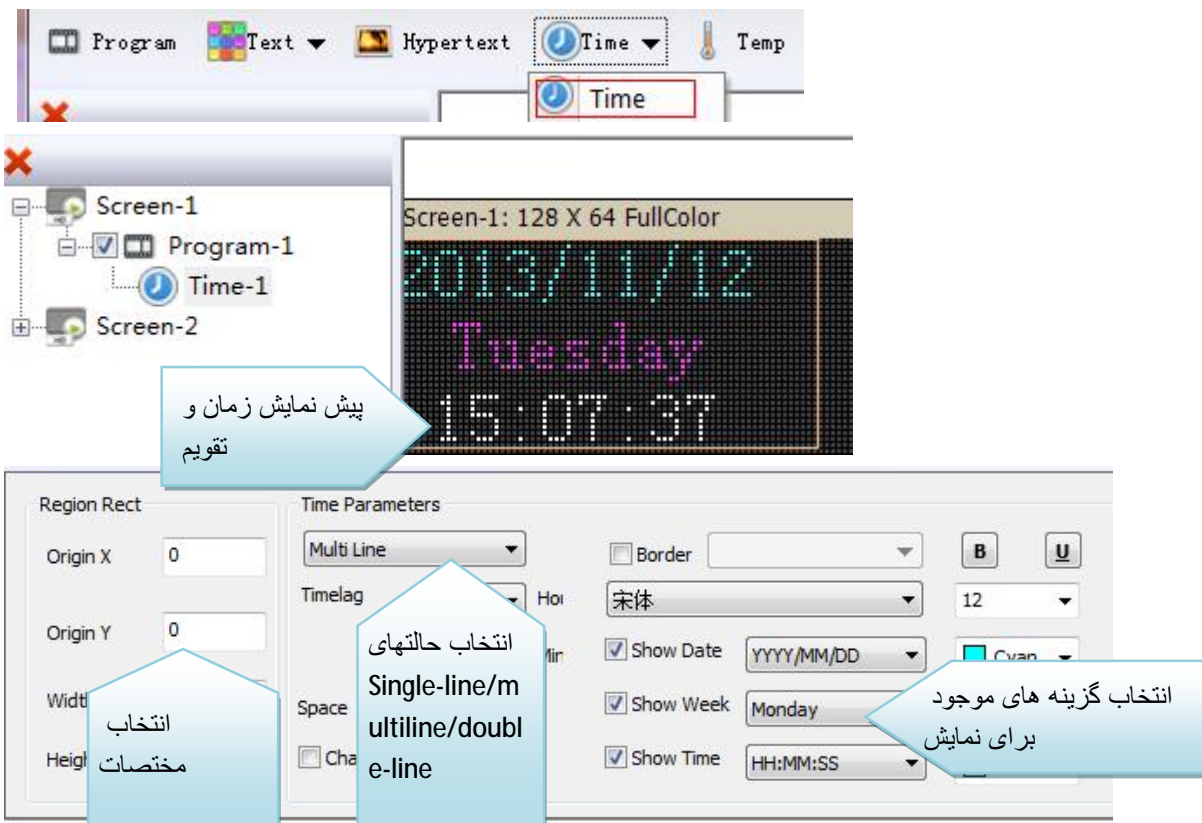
Program Text Hypertext Time Temp

Time

Screen-1
Program-1
Time-1
Screen-2

Screen-1: 128 X 64 FullColor

2013/11/12
Tuesday
15:07:37

پیش نمایش زمان و تقویم

Region Rect
Origin X 0
Origin Y 0
Widt
Heigh

انتخاب مختصات

Time Parameters
Multi Line
Timelag
Hou
Min
Space
Cha

انتخاب حالتهای Single-line/multiline/double-line

Border
B U
宋体
12
Show Date YYYY/MM/DD
Cyan
Show Week Monday
Show Time HH:MM:SS

انتخاب گزینه های موجود برای نمایش